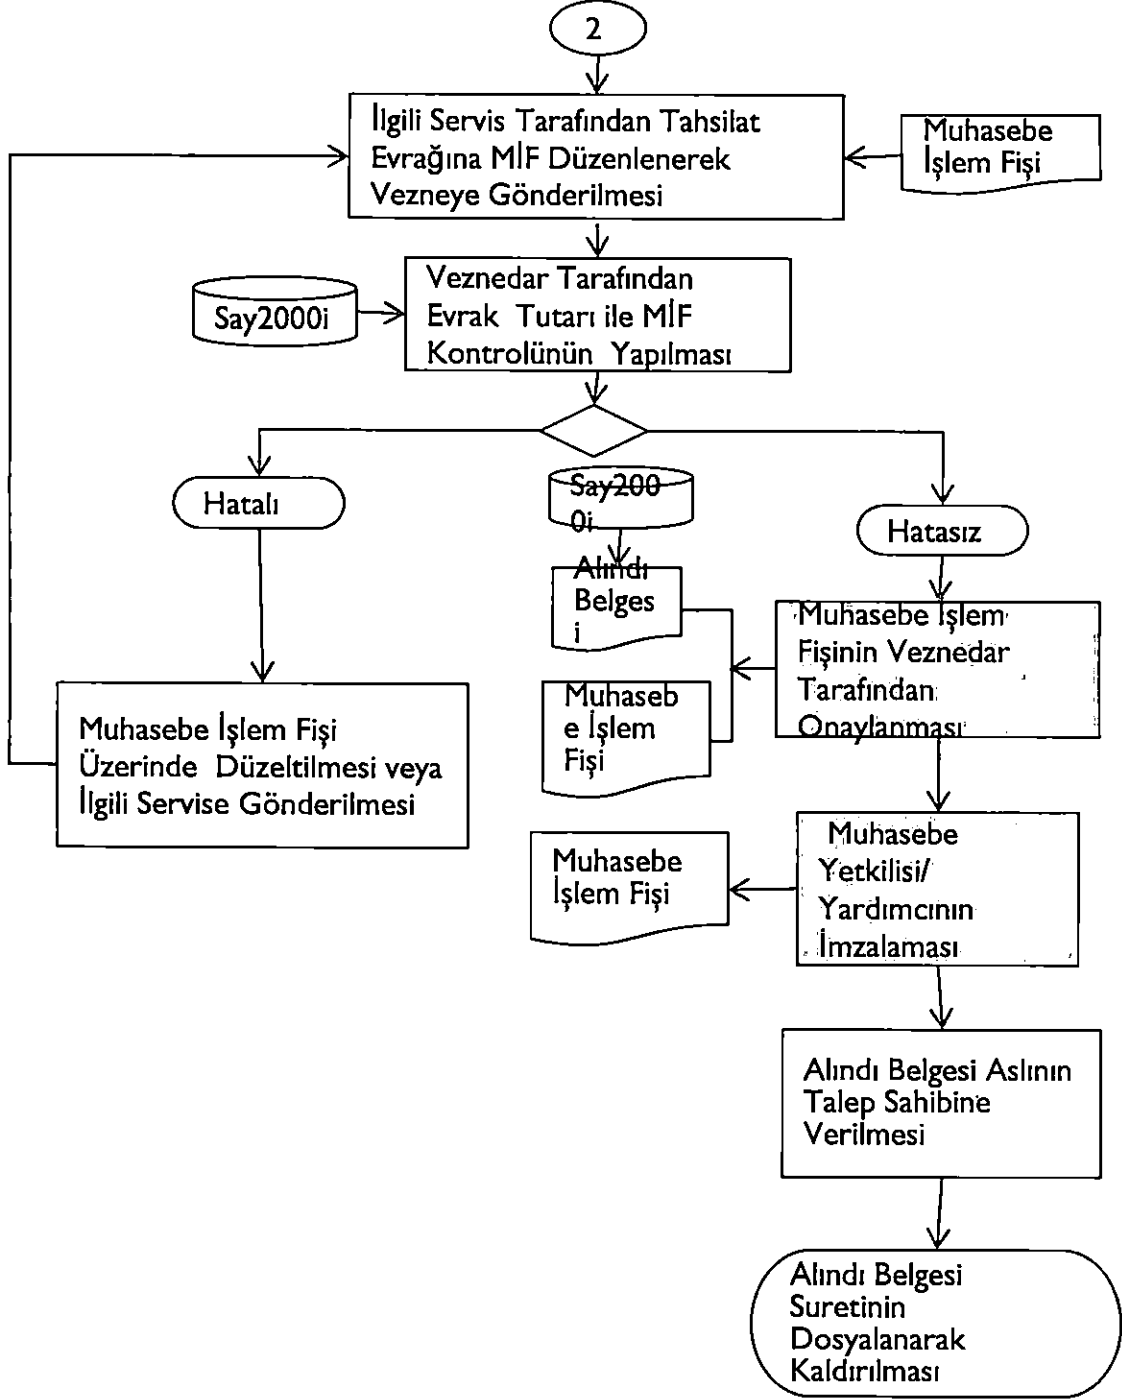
2

İlgili Servis Tarafından Tahsilat Evrağına MİF Düzenlenerek Vezneye Gönderilmesi

Muhasebe İşlem Fişi

Say2000i

Veznedar Tarafından Evrak Tutarı ile MİF Kontrolünün Yapılması

Hatalı

Say2000i

Hatasız

Alındı Belgesi

Muhasebe İşlem Fişinin Veznedar Tarafından Onaylanması

Muhasebe İşlem Fişi

Muhasebe İşlem Fişi Üzerinde Düzeltilmesi veya İlgili Servise Gönderilmesi

Muhasebe İşlem Fişi

Muhasebe Yetkilisi/ Yardımcının İmzalaması

Alındı Belgesi Aslının Talep Sahibine Verilmesi

Alındı Belgesi Suretinin Dosyalanarak Kaldırılması